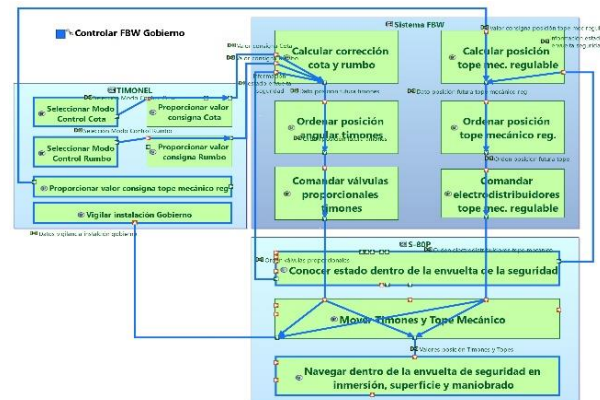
Controlar FBW Gobierno

Sistema FBW

TIMONEL

Seleccionar Modo Control Cota

Proporcionar valor consigna Cota

Seleccionar Modo Control Rumbo

Proporcionar valor consigna Rumbo

Proporcionar valor consigna tope mecánico reg

Vigilar instalación Gobierno

Calcular corrección cota y rumbo

Calcular posición tope mec. regulable

Ordenar posición angular timones

Ordenar posición tope mecánico reg.

Comandar válvulas proporcionales timones

Comandar electrodistribuidores tope mec. regulable

S-80P

Conocer estado dentro de la envuelta de la seguridad

Mover Timones y Tope Mecánico

Navegar dentro de la envuelta de seguridad en inmersión, superficie y maniobrado

Valor consigna Cota

Valor consigna posición tope mec. reg

Datos posición futura timones

Datos posición futura tope mecánico reg

Seleccion Modo Control Cota

Seleccion Modo Control Rumbo

Orden posición futura tope

Orden válvulas proporcionales

Datos vigilancia instalación gobierno

Valores posición Timones y Topes

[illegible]